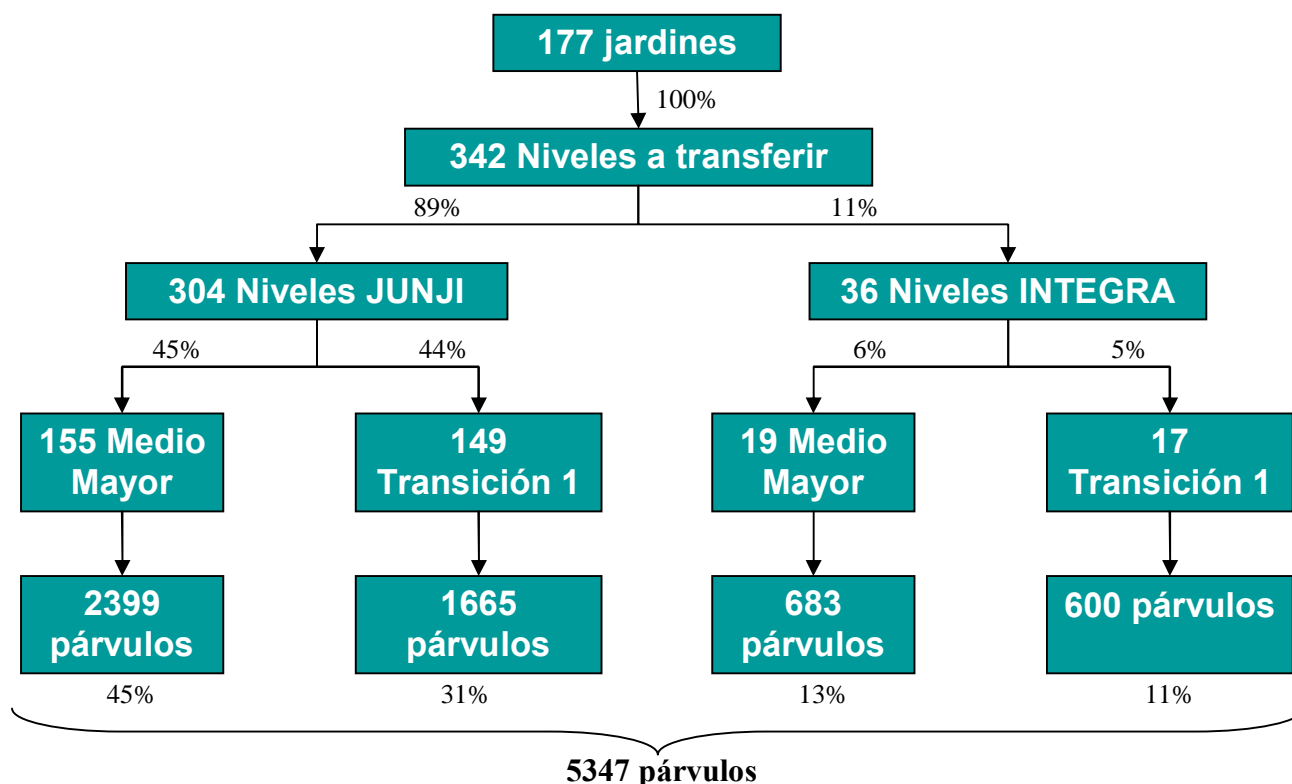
177 jardines

100%

342 Niveles a transferir

89%

11%

304 Niveles JUNJI

36 Niveles INTEGRA

45%

44%

6%

5%

155 Medio Mayor

149 Transición 1

19 Medio Mayor

17 Transición 1

2399 párvulos

1665 párvulos

683 párvulos

600 párvulos

45%

31%

13%

11%

5347 párvulos